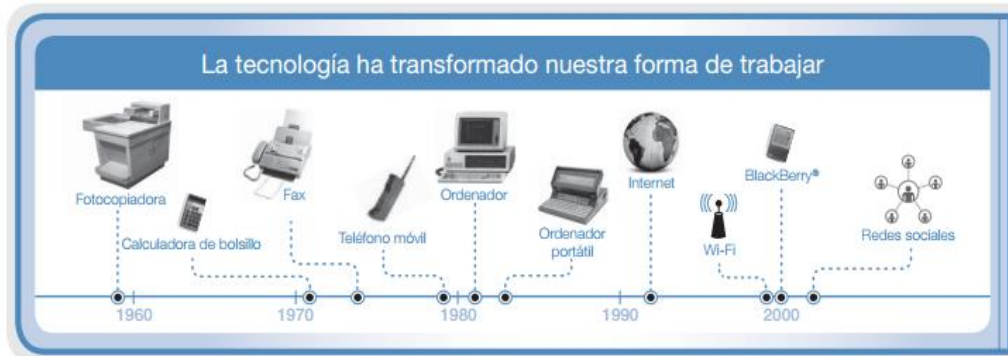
La tecnología ha transformado nuestra forma de trabajar

Fotocopiadora

Calculadora de bolsillo

Fax

Teléfono móvil

Ordenador

Ordenador portátil

Internet

Wi-Fi

BlackBerry®

Redes sociales

1960

1970

1980

1990

2000